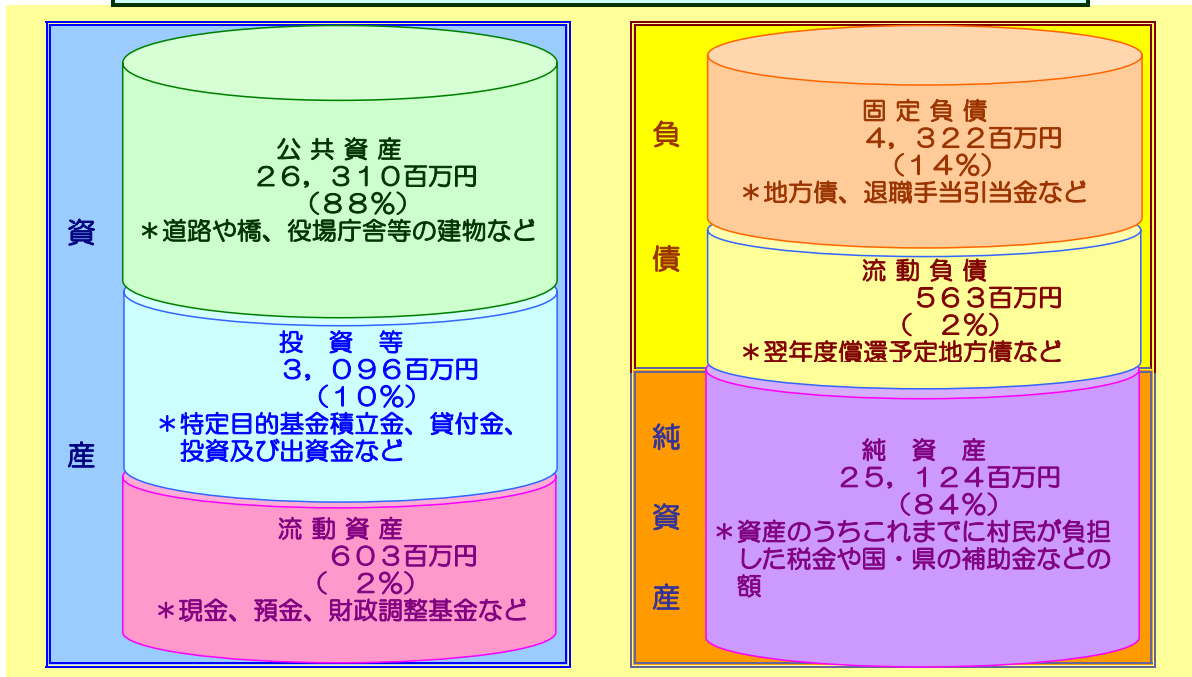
資産

公共資産
26，310百万円
（88%）
＊道路や橋、役場庁舎等の建物など

投資等
3，096百万円
（10%）
＊特定目的基金積立金、貸付金、投資及び出資金など

流動資産
603百万円
（2%）
＊現金、預金、財政調整基金など

負債

固定負債
4，322百万円
（14%）
＊地方債、退職手当引当金など

流動負債
563百万円
（2%）
＊翌年度償還予定地方債など

純資産

純資産
25，124百万円
（84%）
＊資産のうちこれまでに村民が負担した税金や国・県の補助金などの額